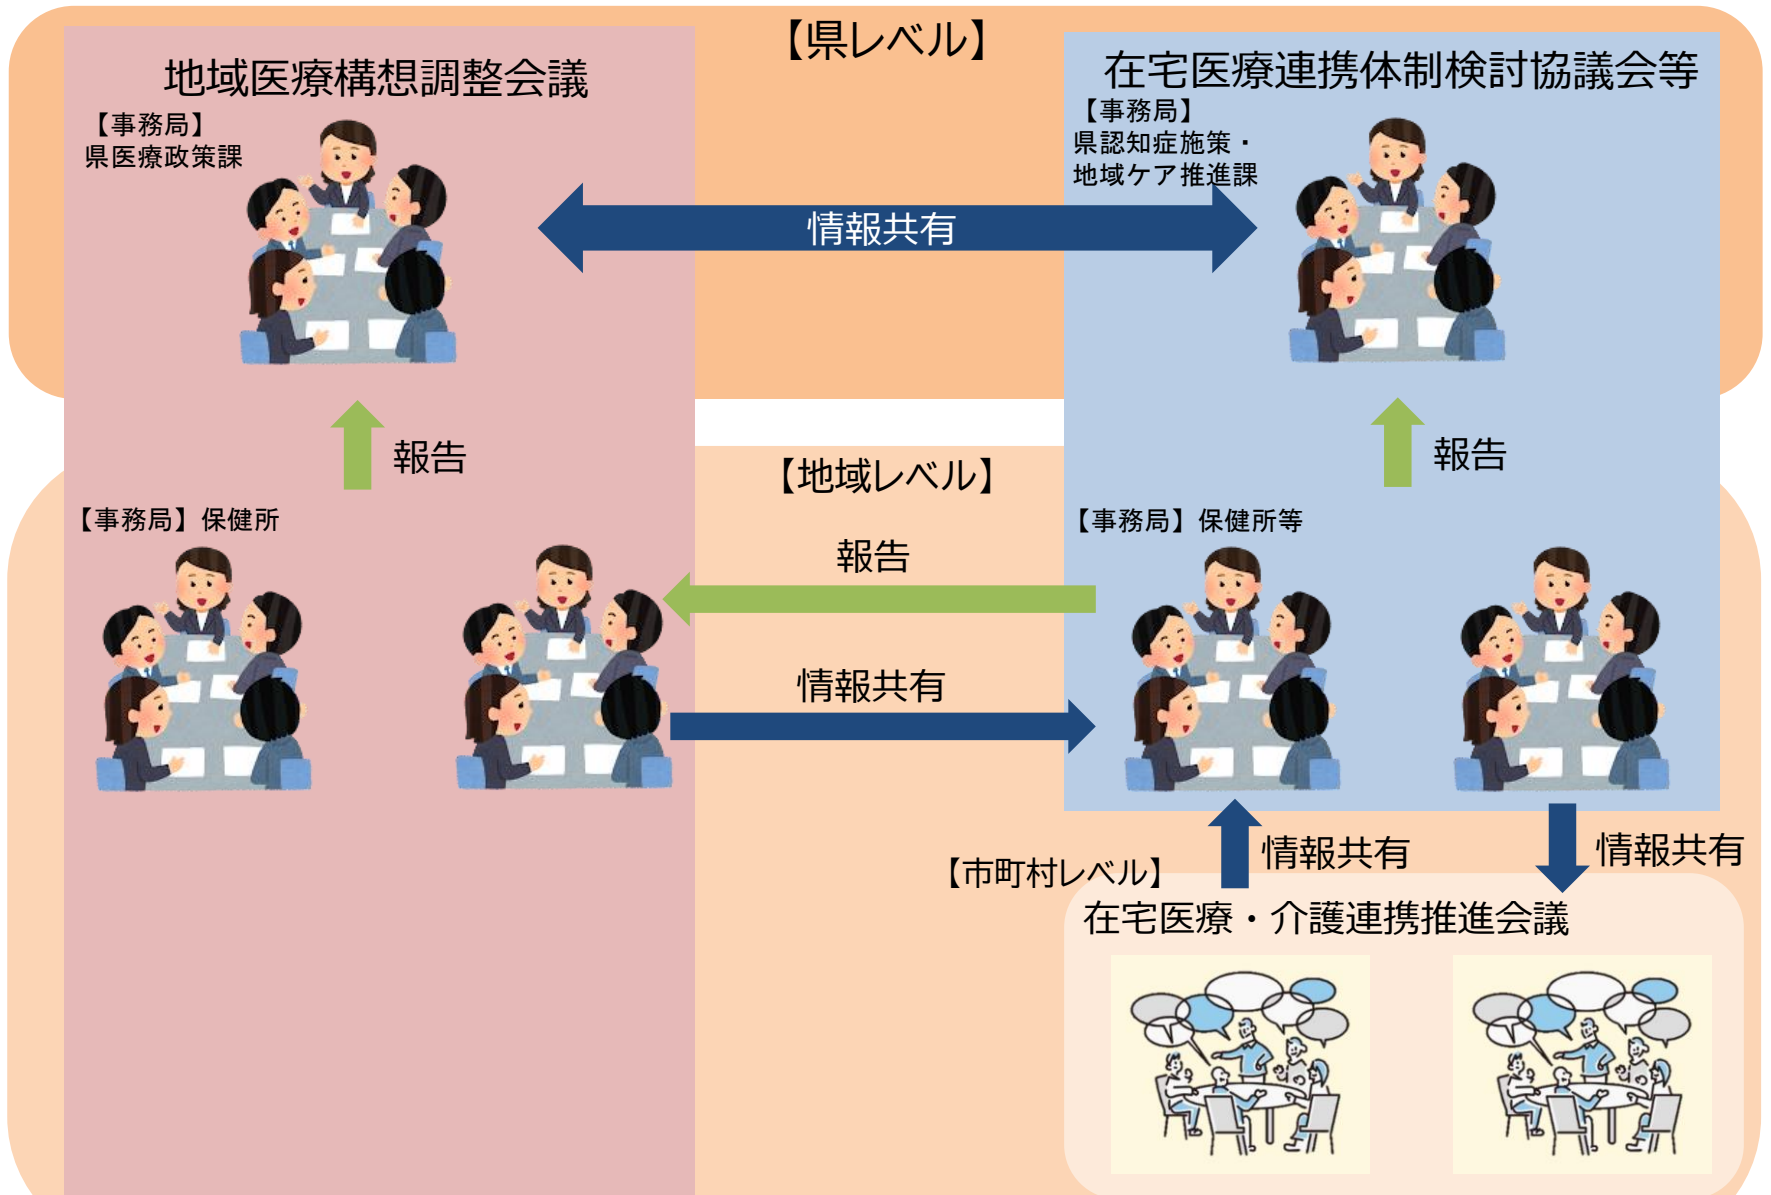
【県レベル】

地域医療構想調整会議
【事務局】
県医療政策課

在宅医療連携体制検討協議会等
【事務局】
県認知症施策・
地域ケア推進課

情報共有

報告

報告

【地域レベル】

【事務局】保健所

【事務局】保健所等

報告

情報共有

情報共有

情報共有

【市町村レベル】

在宅医療・介護連携推進会議